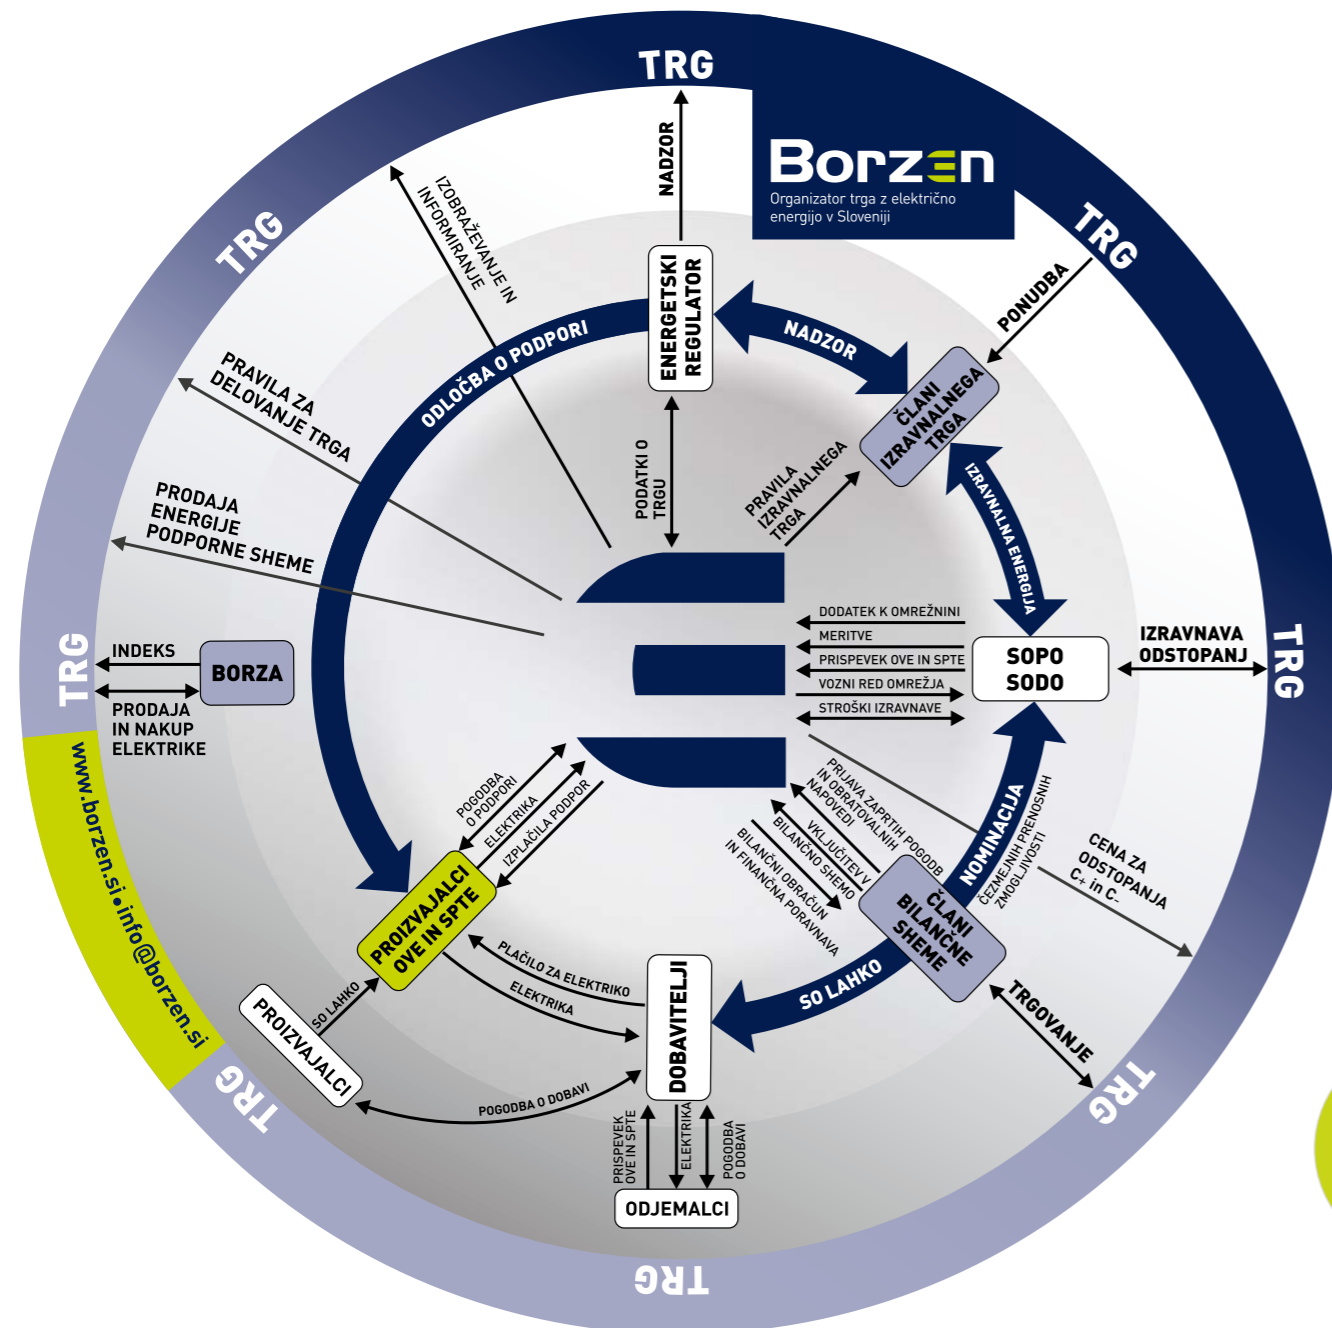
TRG

TRG

TRG

TRG

TRG

TRG

TRG

TRG

Borzen
Organizator trga z električno energijo v Sloveniji

NADZOR

ENERGETSKI REGULATOR

IZOBRAŽEVANJE IN INFORMIRANJE

ODLOČBA O PODPORI

NADZOR

PONUDBA

ČLANI IZRAVNALNEGA TRGA

PRAVILA ZA DELOVANJE TRGA

PODATKI O TRGU

PRAVILA IZRAVNALNEGA TRGA

IZRAVNALNA ENERGIJA

PRODAJA ENERGIJE PODPORNE SHEME

INDEKS

BORZA

PRODAJA IN NAKUP ELEKTRIKE

DODATEK K OMREŽNINI
MERITVE
PRISPEVEK OVE IN SPTE
VOZNI RED OMREŽJA
STROŠKI IZRAVNAVE

SOPO
SODO

IZRAVNAVA ODSTOPANJ

www.borzen.si • info@borzen.si

POGODBA O PODPORI
ELEKTRIKA
IZPLAČILA PODPOR

PRIJAVA ZAPRTIH POGODB IN OBRATOVALNIH NAPOVEDI
VKLJUČITEV V BILANČNO SHEMO
BILANČNI OBRAČUN IN FINANČNA PORAVNAVA

NOMINACIJA

ČEZMEJNIH PRENOSNIH ZMOGLJIVOSTI

CENA ZA ODSTOPANJA C+ in C-

PROIZVAJALCI OVE IN SPTE

ČLANI BILANČNE SHEME

PLAČILO ZA ELEKTRIKO
ELEKTRIKA

SO LAHKO

DOBAVITELJI

SO LAHKO

PROIZVAJALCI

TRGOVANJE

POGODBA O DOBAVI

PRISPEVEK OVE IN SPTE
ELEKTRIKA
POGODBA O DOBAVI

ODJEMALCI